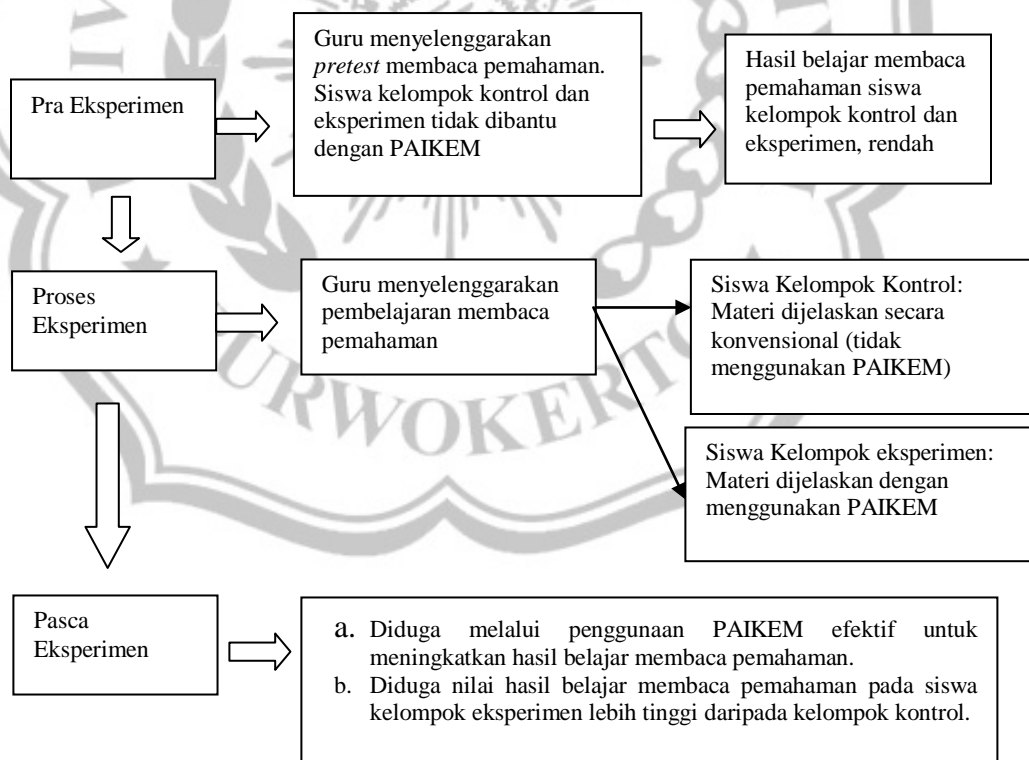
Pra Eksperimen

Guru menyelenggarakan *pretest* membaca pemahaman. Siswa kelompok kontrol dan eksperimen tidak dibantu dengan PAIKEM

Hasil belajar membaca pemahaman siswa kelompok kontrol dan eksperimen, rendah

Proses Eksperimen

Guru menyelenggarakan pembelajaran membaca pemahaman

Siswa Kelompok Kontrol: Materi dijelaskan secara konvensional (tidak menggunakan PAIKEM)

Siswa Kelompok eksperimen: Materi dijelaskan dengan menggunakan PAIKEM

Pasca Eksperimen

a. Diduga melalui penggunaan PAIKEM efektif untuk meningkatkan hasil belajar membaca pemahaman.
b. Diduga nilai hasil belajar membaca pemahaman pada siswa kelompok eksperimen lebih tinggi daripada kelompok kontrol.

URWOKERT